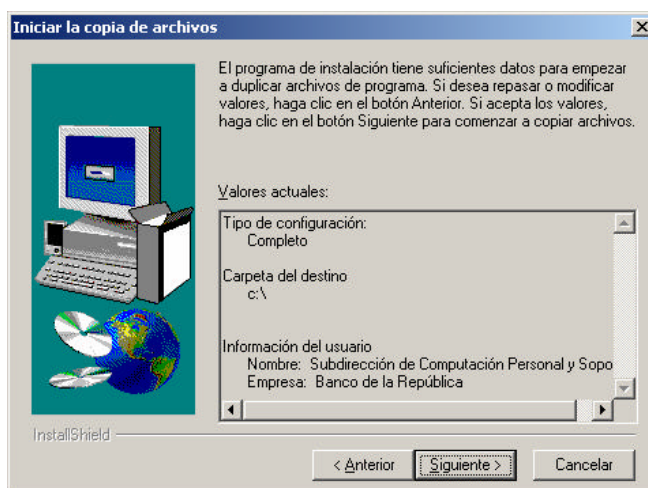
Iniciar la copia de archivos

El programa de instalación tiene suficientes datos para empezar a duplicar archivos de programa. Si desea repasar o modificar valores, haga clic en el botón Anterior. Si acepta los valores, haga clic en el botón Siguiente para comenzar a copiar archivos.

Valores actuales:

Tipo de configuración:
Completo

Carpeta del destino
c:\

Información del usuario
Nombre: Subdirección de Computación Personal y Sopo
Empresa: Banco de la República

InstallShield

< Anterior
Siguiente >
Cancelar